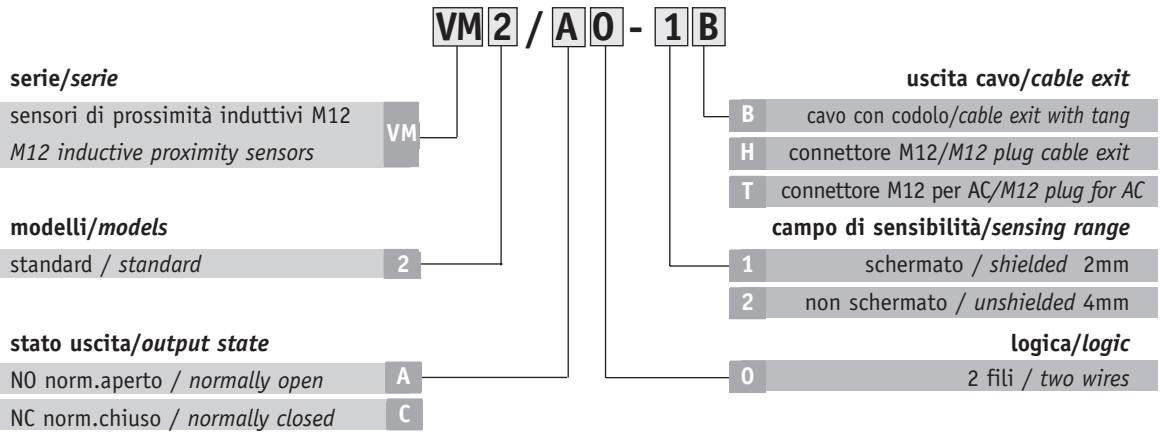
VM 2 / A 0 - 1 B

serie/*serie*

sensori di prossimità induttivi M12
*M12 inductive proximity sensors* VM

modelli/*models*

standard / *standard* 2

stato uscita/*output state*

NO norm.aperto / *normally open* A

NC norm.chiuso / *normally closed* C

uscita cavo/*cable exit*

B cavo con codolo/*cable exit with tang*

H connettore M12/*M12 plug cable exit*

T connettore M12 per AC/*M12 plug for AC*

campo di sensibilità/*sensing range*

1 schermato / *shielded* 2mm

2 non schermato / *unshielded* 4mm

logica/*logic*

0 2 fili / *two wires*